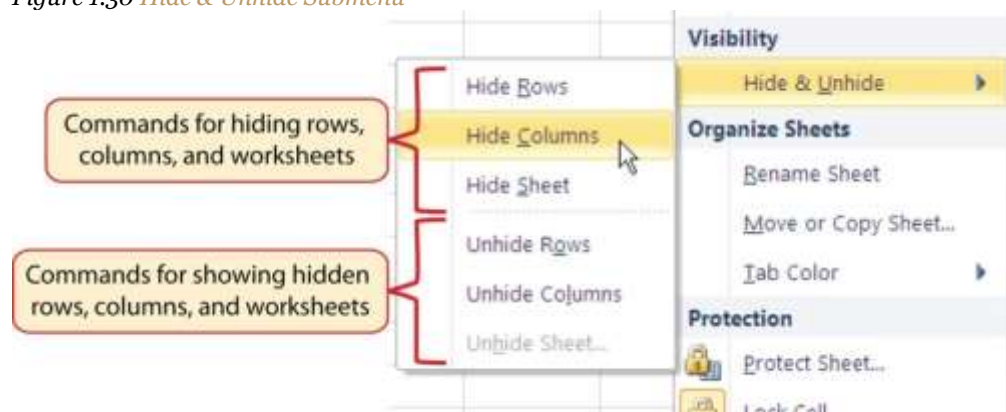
Figure 1.30 Hide & Unhide Submenu

Commands for hiding rows, columns, and worksheets

Commands for showing hidden rows, columns, and worksheets

Hide Rows
Hide Columns
Hide Sheet
Unhide Rows
Unhide Columns
Unhide Sheet...

Visibility
Hide & Unhide
Organize Sheets
Rename Sheet
Move or Copy Sheet...
Tab Color
Protection
Protect Sheet...
Lock Cell